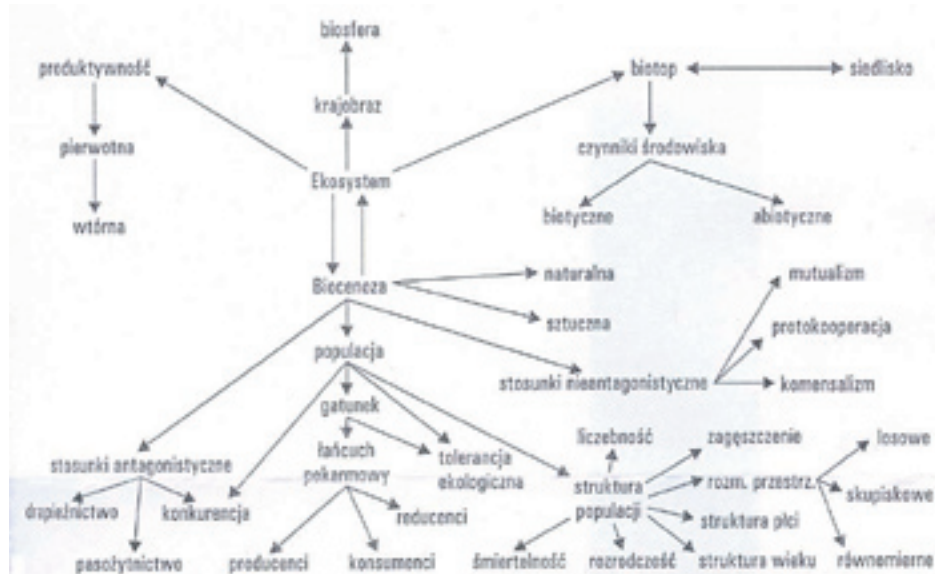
biosfera

produktywność

krajobraz

biotop

siedlisko

pierwotna

czynniki środowiska

Ekosystem

wtórna

biotyczne

abiotyczne

mutualizm

Biocenoza

naturalna

sztuczna

protokooperacja

populacja

stosunki nieantagonistyczne

komensalizm

gatunek

liczebność

zagęszczenie

losowe

stosunki antagonistyczne

łańcuch pokarmowy

tolerancja ekologiczna

struktura populacji

rozm. przestrz.

skupiskowe

drapieżnictwo

konkurencja

reducenci

struktura płci

równomierne

pasożytnictwo

producenci

konsumenci

śmiertelność

rozrodczość

struktura wieku